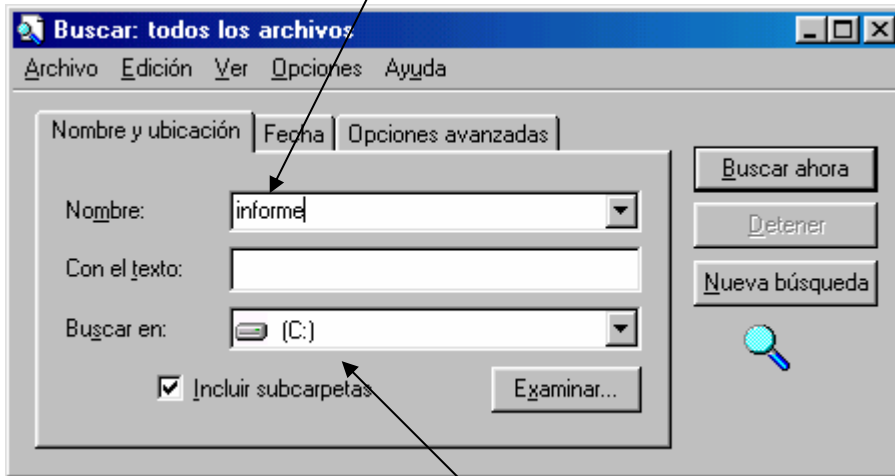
Buscar: todos los archivos

Archivo Edición Ver Opciones Ayuda

Nombre y ubicación | Fecha | Opciones avanzadas

Nombre: informe

Con el texto:

Buscar en: (C:)

Incluir subcarpetas

Examinar...

Buscar ahora

Detener

Nueva búsqueda